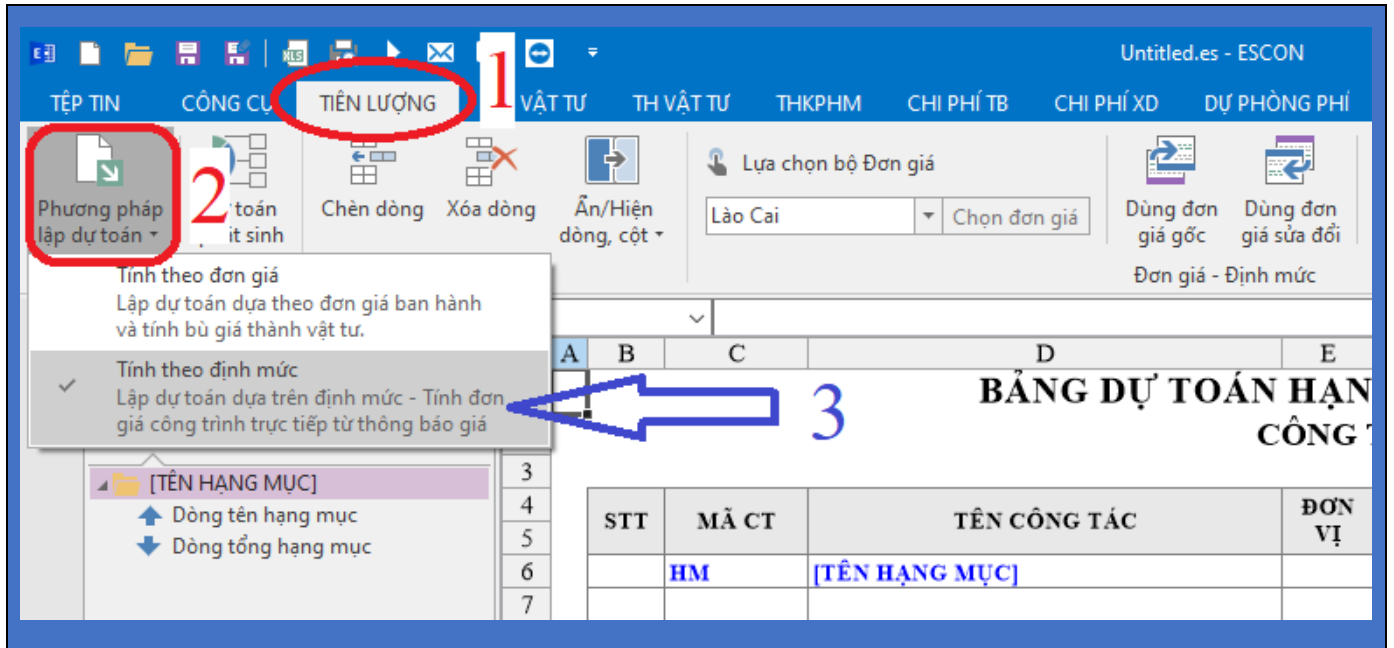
Untitled.es - ESCON

TỆP TIN CÔNG CỤ TIÊN LƯỢNG 1 VẬT TƯ TH VẬT TƯ THKPHM CHI PHÍ TB CHI PHÍ XD DỰ PHÒNG PHÍ

Phương pháp lập dự toán 2 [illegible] toán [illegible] sinh Chèn dòng Xóa dòng Ẩn/Hiện dòng, cột

Lựa chọn bộ Đơn giá
Lào Cai Chọn đơn giá
Dùng đơn giá gốc Dùng đơn giá sửa đổi
Đơn giá - Định mức

Tính theo đơn giá
Lập dự toán dựa theo đơn giá ban hành và tính bù giá thành vật tư.

Tính theo định mức
Lập dự toán dựa trên định mức - Tính đơn giá công trình trực tiếp từ thông báo giá

3

[TÊN HẠNG MỤC]
Dòng tên hạng mục
Dòng tổng hạng mục

| | A | B | C | D | E |
|---|---|---|---|---|---|
| | | | | BẢNG DỰ TOÁN HẠN | |
| | | | | CÔNG T | |
| 3 | | | | | |
| 4 | | STT | MÃ CT | TÊN CÔNG TÁC | ĐƠN VỊ |
| 5 | | | | | |
| 6 | | | HM | [TÊN HẠNG MỤC] | |
| 7 | | | | | |